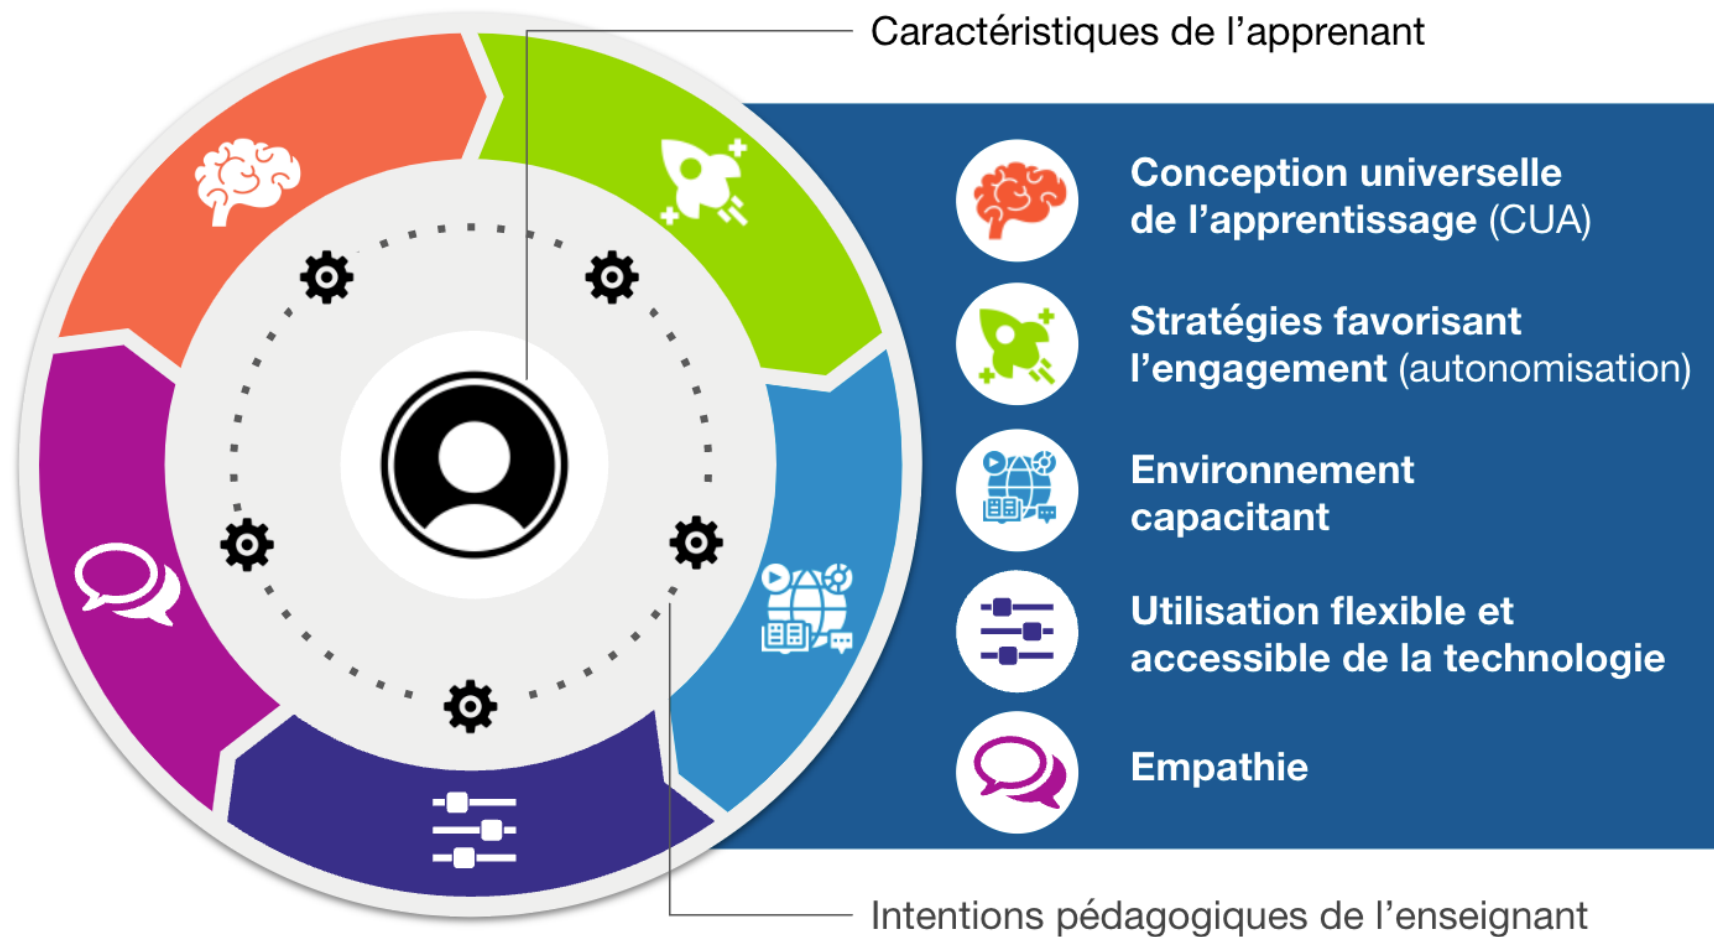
Caractéristiques de l’apprenant

Conception universelle de l’apprentissage (CUA)

Stratégies favorisant l’engagement (autonomisation)

Environnement capacitant

Utilisation flexible et accessible de la technologie

Empathie

Intentions pédagogiques de l’enseignant